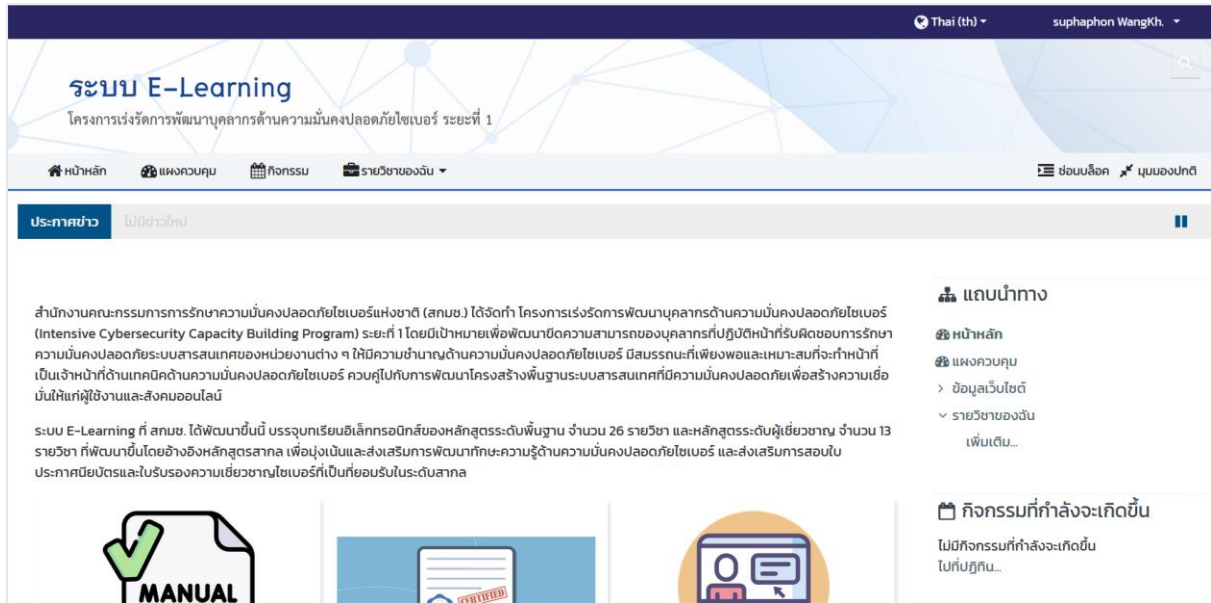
Thai (th) ▾
suphaphon WangKh. ▾

ระบบ E-Learning
โครงการเร่งรัดการพัฒนาบุคลากรด้านความมั่นคงปลอดภัยไซเบอร์ ระยะที่ 1

หน้าหลัก
แผงควบคุม
กิจกรรม
รายวิชาของฉัน ▾
ซ่อนบล็อค
มุมมองปกติ

ประกาศข่าว
ไม่มีข่าวใหม่

สำนักงานคณะกรรมการการรักษาความมั่นคงปลอดภัยไซเบอร์แห่งชาติ (สกมช.) ได้จัดทำ โครงการเร่งรัดการพัฒนาบุคลากรด้านความมั่นคงปลอดภัยไซเบอร์ (Intensive Cybersecurity Capacity Building Program) ระยะที่ 1 โดยมีเป้าหมายเพื่อพัฒนายีดความสามารถของบุคลากรที่ปฏิบัติหน้าที่รับผิดชอบการรักษาความมั่นคงปลอดภัยระบบสารสนเทศของหน่วยงานต่าง ๆ ให้มีความชำนาญด้านความมั่นคงปลอดภัยไซเบอร์ มีสมรรถนะที่เพียงพอและเหมาะสมที่จะทำหน้าที่เป็นเจ้าหน้าที่ด้านเทคนิคด้านความมั่นคงปลอดภัยไซเบอร์ ควบคู่ไปกับการพัฒนาโครงสร้างพื้นฐานระบบสารสนเทศที่มีความมั่นคงปลอดภัยเพื่อสร้างความเชื่อมั่นให้แก่ผู้ใช้งานและสังคมออนไลน์

ระบบ E-Learning ที่ สกมช. ได้พัฒนาขึ้นนี้ บรรจุบทเรียนอิเล็กทรอนิกส์ของหลักสูตรระดับพื้นฐาน จำนวน 26 รายวิชา และหลักสูตรระดับผู้เชี่ยวชาญ จำนวน 13 รายวิชา ที่พัฒนาขึ้นโดยอ้างอิงหลักสูตรสากล เพื่อมุ่งเน้นและส่งเสริมการพัฒนาทักษะความรู้ด้านความมั่นคงปลอดภัยไซเบอร์ และส่งเสริมการสอบใบประกาศนียบัตรและใบรับรองความเชี่ยวชาญไซเบอร์ที่เป็นที่ยอมรับในระดับสากล

MANUAL
CERTIFIED

แถบนำทาง
หน้าหลัก
แผงควบคุม
› ข้อมูลเว็บไซต์
⌄ รายวิชาของฉัน
เพิ่มเติม...

กิจกรรมที่กำลังจะเกิดขึ้น
ไม่มีกิจกรรมที่กำลังจะเกิดขึ้น
ไปที่ปฏิทิน...